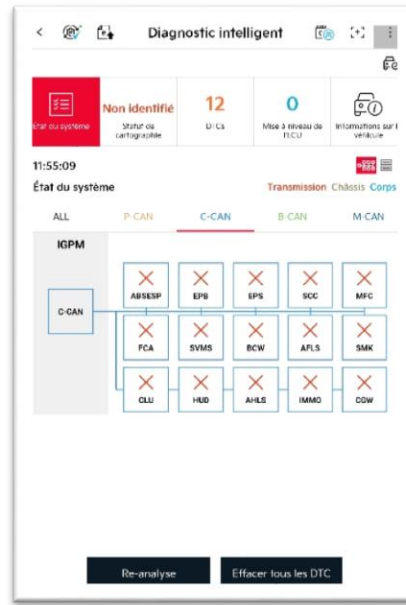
Diagnostic intelligent

État du système

Non identifié
Statut de cartographie

12
DTCs

0
Mise à niveau de l'ECU

Informations sur le véhicule

11:55:09

État du système

Transmission Châssis Corps

ALL P-CAN C-CAN B-CAN M-CAN

IGPM

C-CAN

ABSESP EPB EPS SCC MFC

FCA SVMS BCW AFLS SMK

CLU HUD AHLS IMMO DDW

Re-analyse

Effacer tous les DTC